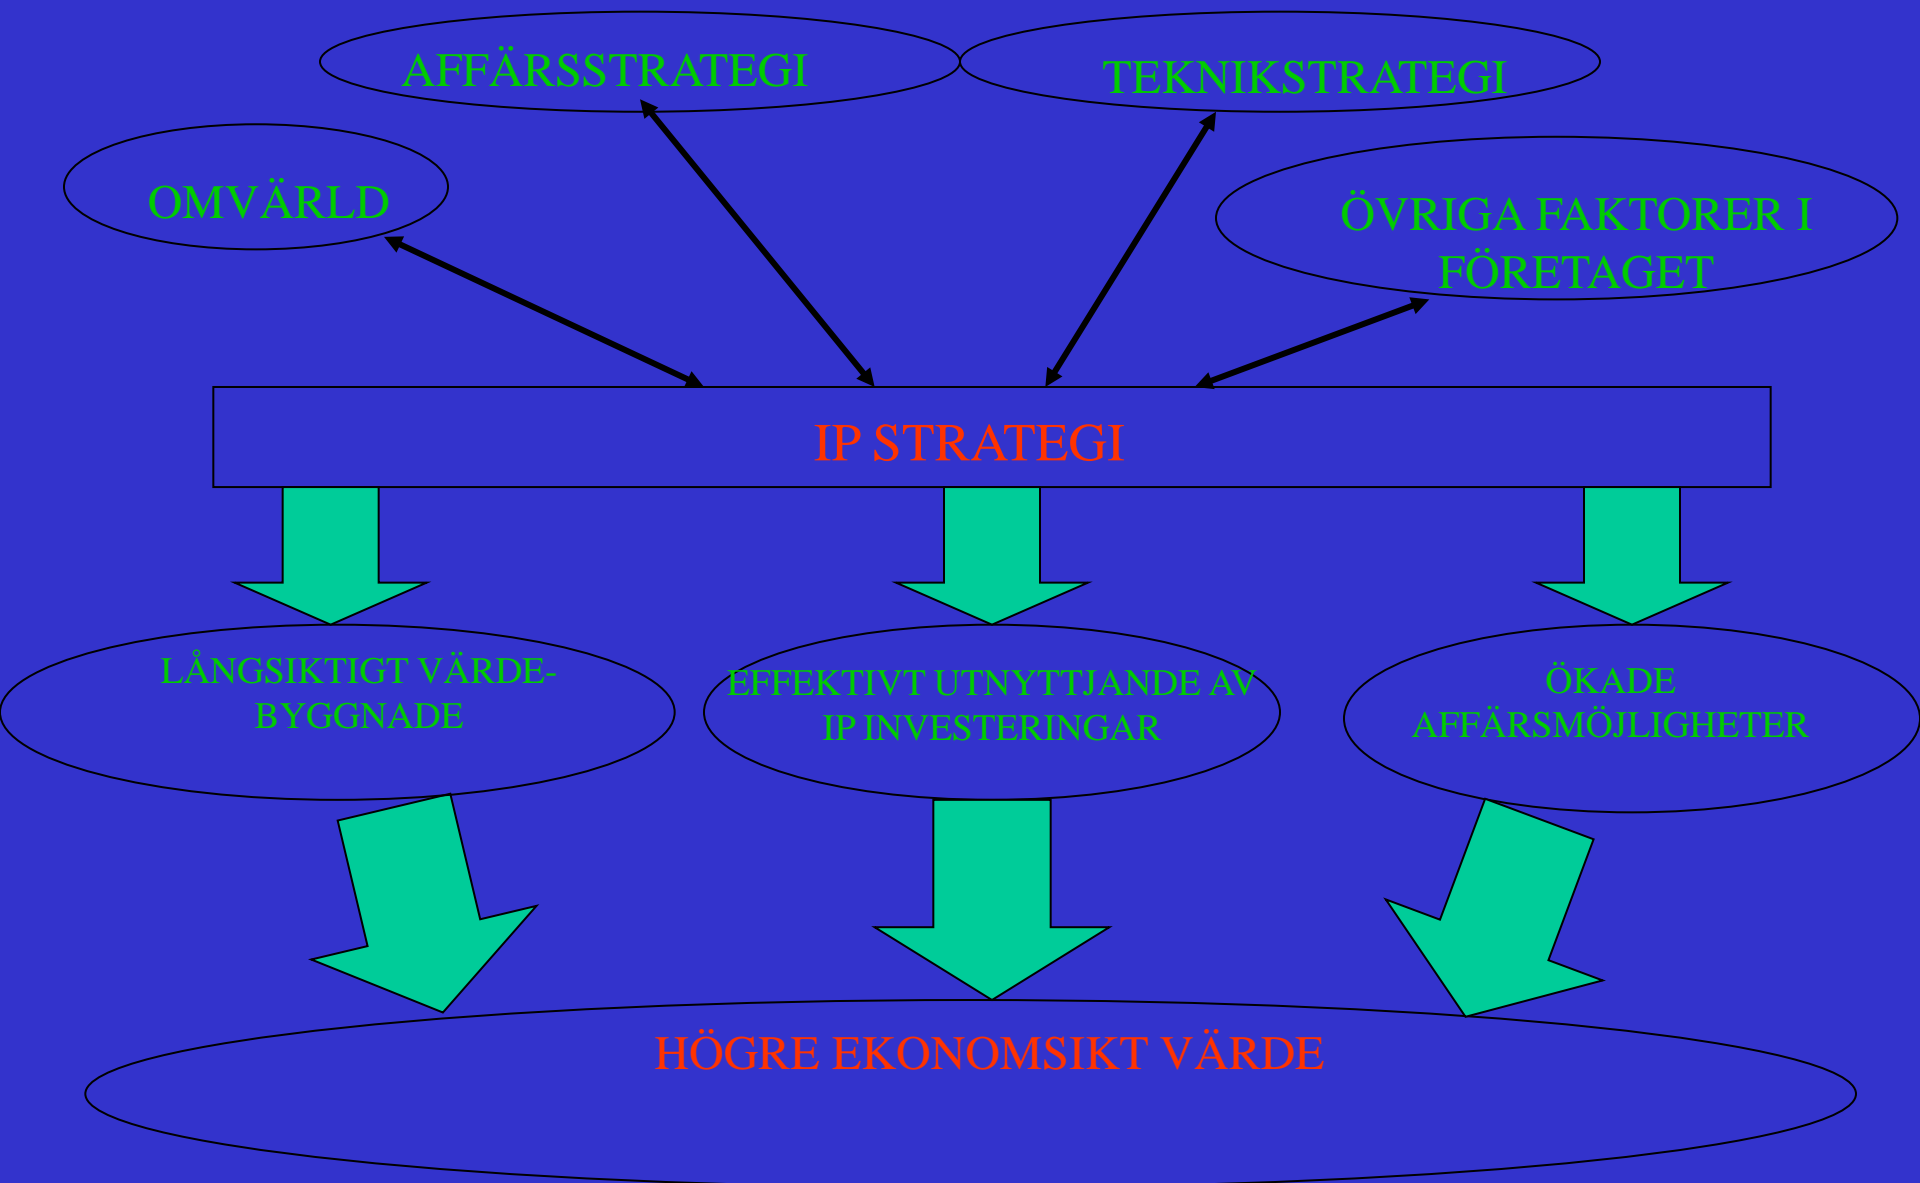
AFFÄRSSTRATEGI

TEKNIKSTRATEGI

OMVÄRLD

ÖVRIGA FAKTORER I FÖRETAGET

IP STRATEGI

LÅNGSIKTIGT VÄRDE-BYGGNADE

EFFEKTIVT UTNYTTJANDE AV IP INVESTERINGAR

ÖKADE AFFÄRSMÖJLIGHETER

HÖGRE EKONOMSIKT VÄRDE